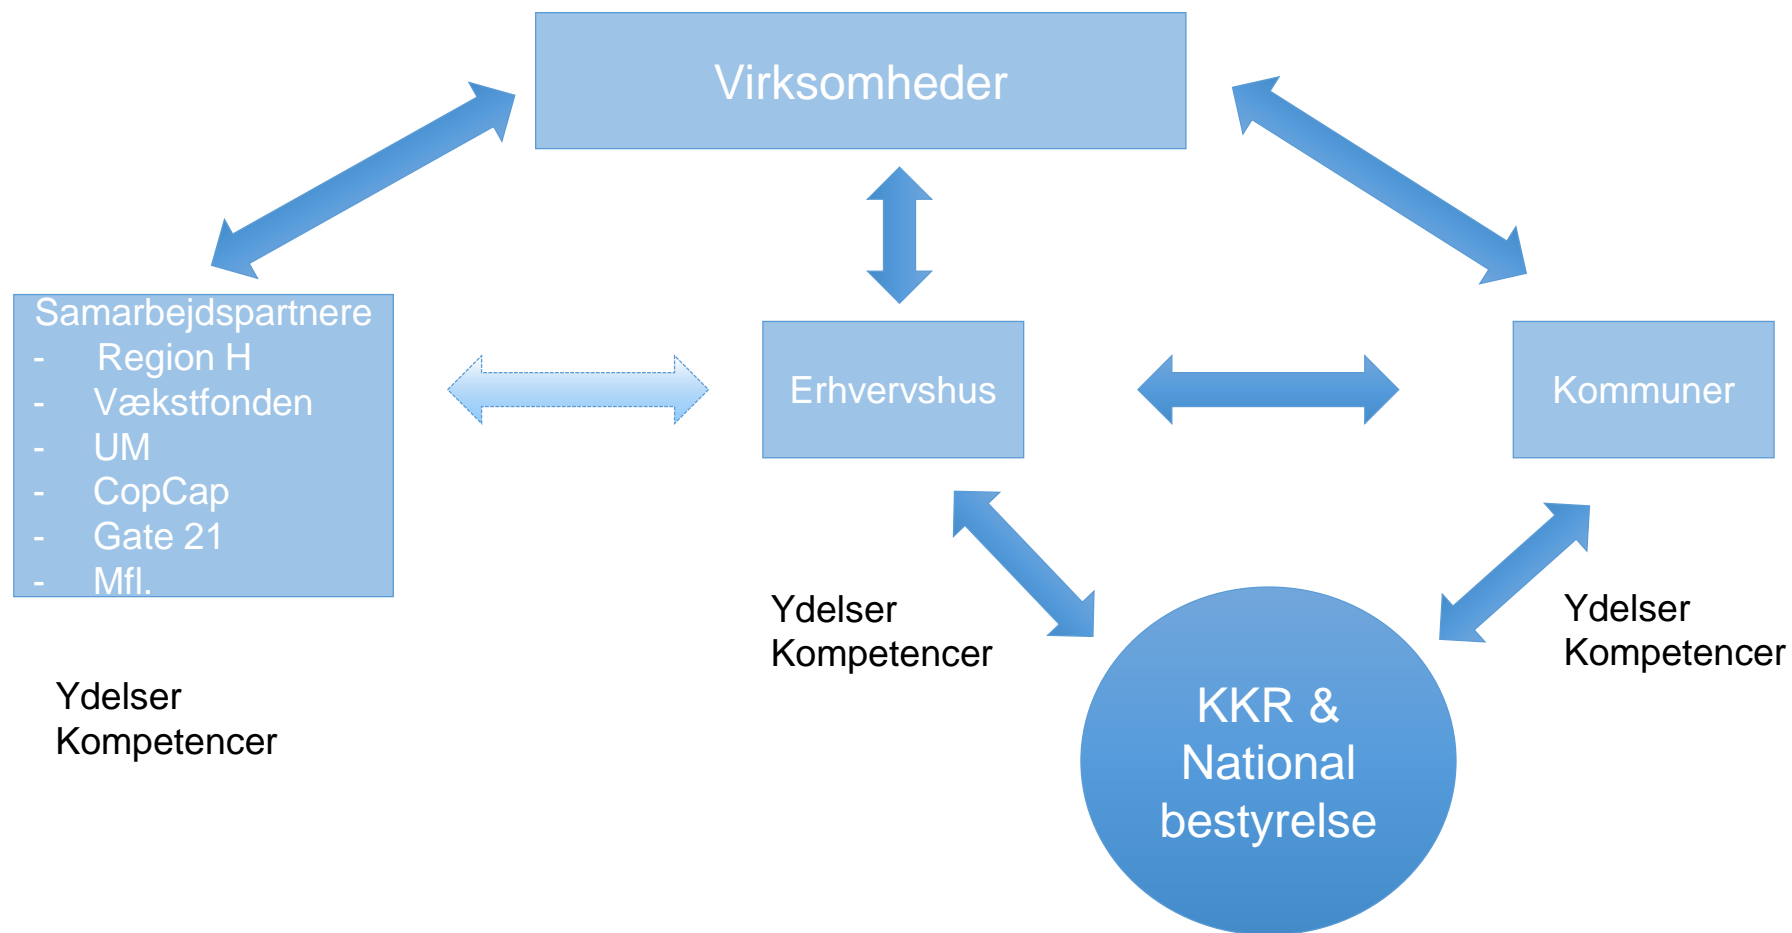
Virksomheder

Samarbejdspartnere
- Region H
- Vækstfonden
- UM
- CopCap
- Gate 21
- Mfl.

Erhvervshus

Kommuner

Ydelser
Kompetencer

Ydelser
Kompetencer

Ydelser
Kompetencer

KKR & National bestyrelse